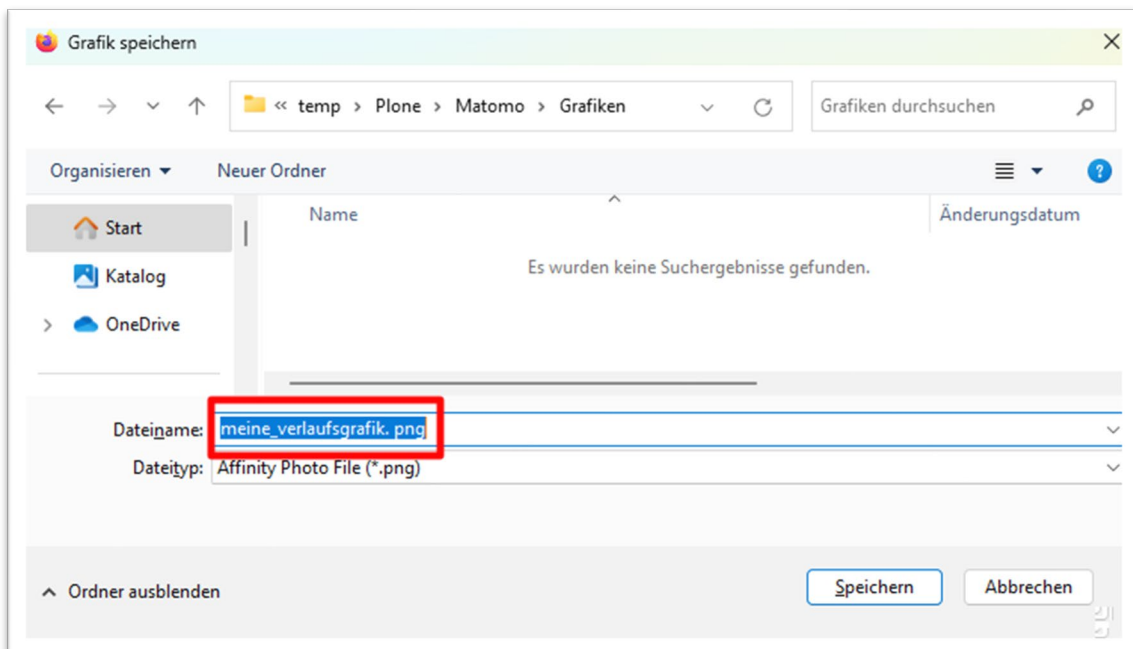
Grafik speichern

« temp › Plone › Matomo › Grafiken

Grafiken durchsuchen

Organisieren ▾ Neuer Ordner

Start
Katalog
OneDrive

Name
Änderungsdatum

Es wurden keine Suchergebnisse gefunden.

Dateiname: meine_verlaufsgrafik. png
Dateityp: Affinity Photo File (*.png)

Ordner ausblenden

Speichern Abbrechen